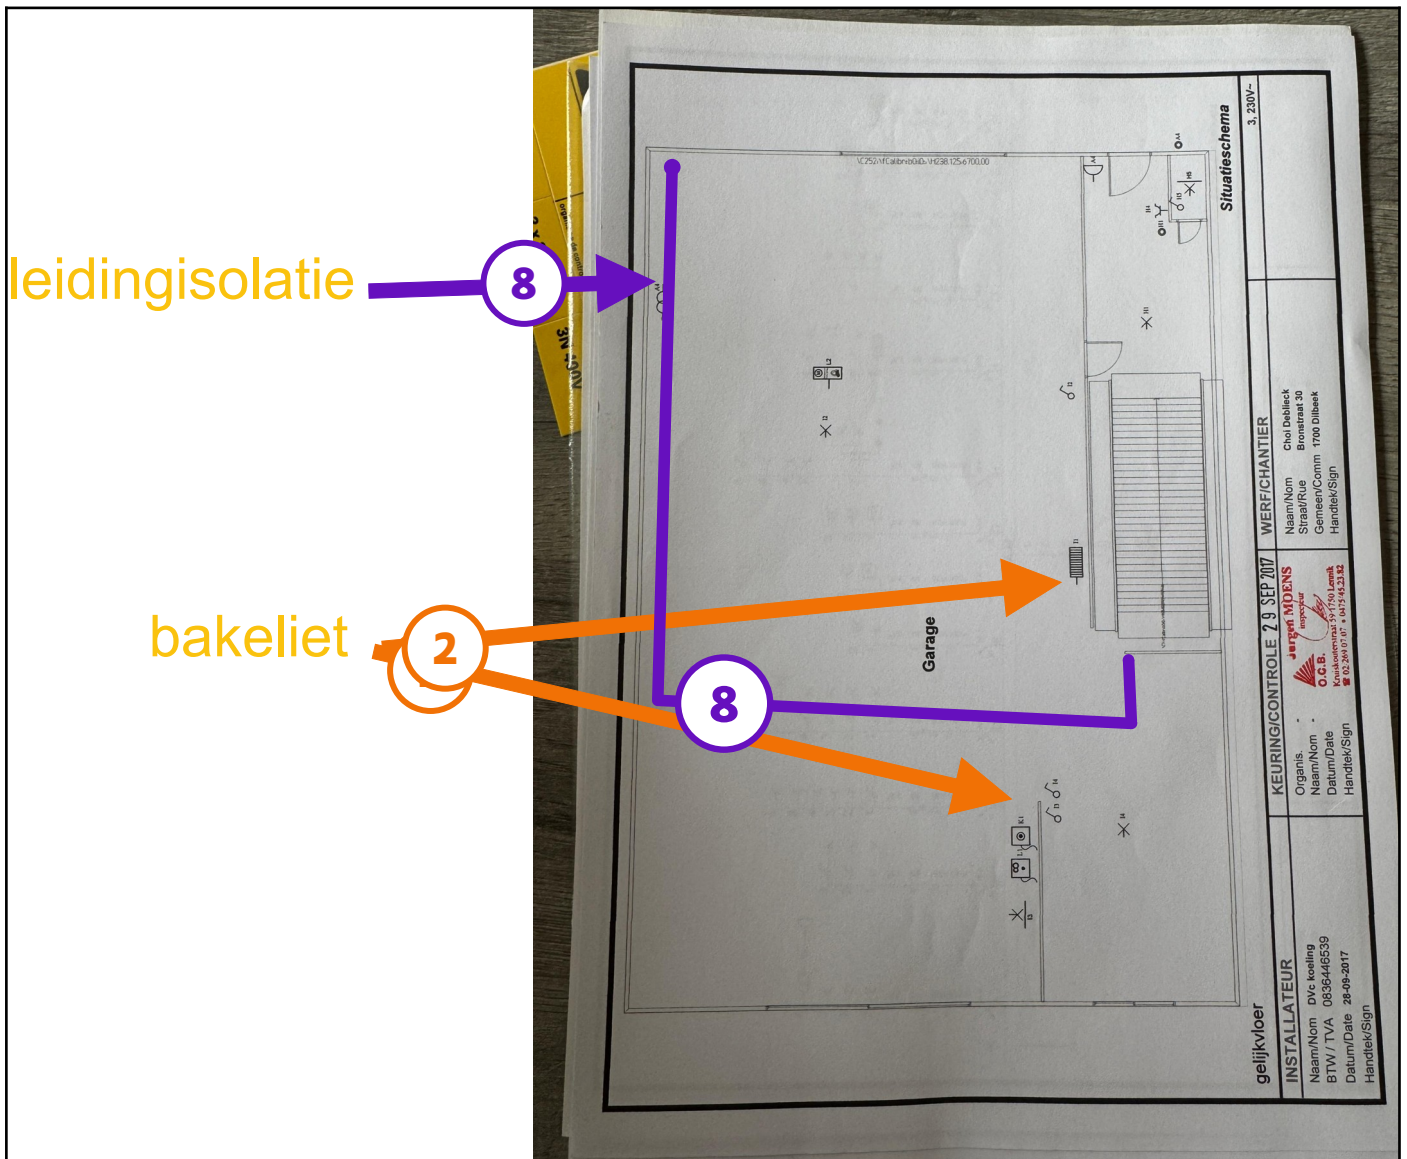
leidingisolatie

8

bakeliet

2

8

Garage

Situatieschema

3, 230V~

WERF/CHANTIER

Naam/Nom Choi Debleck
Straat/Rue Bronstraat 30
Gemeen/Comm 1700 Dilbeek
Handtek/Sign

KEURING/CONTROLE 2 9 SEP 2017

Organis.
Naam/Nom
Datum/Date
Handtek/Sign

Jurgen MIDENS
O.C.B.

INSTALLATEUR

Naam/Nom DVc koeling
BTW / TVA 0836446539
Datum/Date 28-09-2017
Handtek/Sign

gelijkvloer

3N 400V